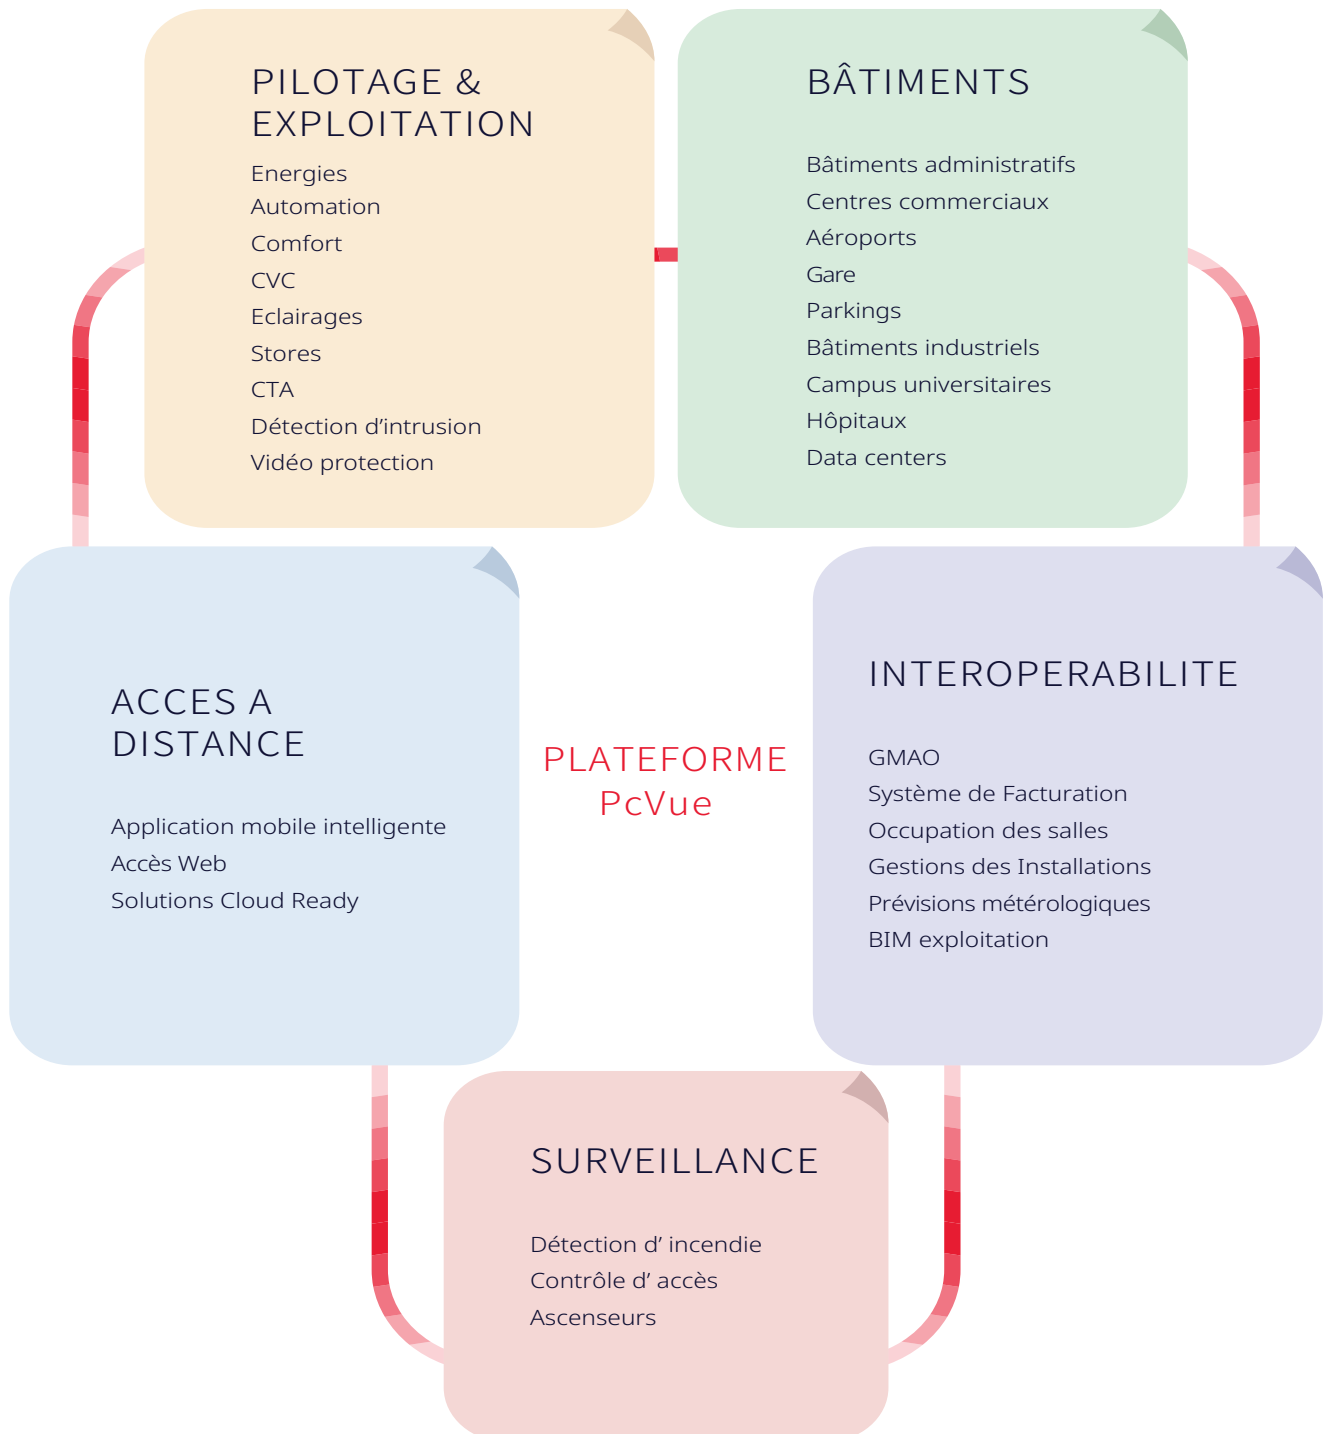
PILOTAGE & EXPLOITATION

Energies
Automation
Comfort
CVC
Eclairages
Stores
CTA
Détection d’intrusion
Vidéo protection

BÂTIMENTS

Bâtiments administratifs
Centres commerciaux
Aéroports
Gare
Parkings
Bâtiments industriels
Campus universitaires
Hôpitaux
Data centers

ACCES A DISTANCE

Application mobile intelligente
Accès Web
Solutions Cloud Ready

PLATEFORME PcVue

INTEROPERABILITE

GMAO
Système de Facturation
Occupation des salles
Gestions des Installations
Prévisions métérologiques
BIM exploitation

SURVEILLANCE

Détection d’ incendie
Contrôle d’ accès
Ascenseurs